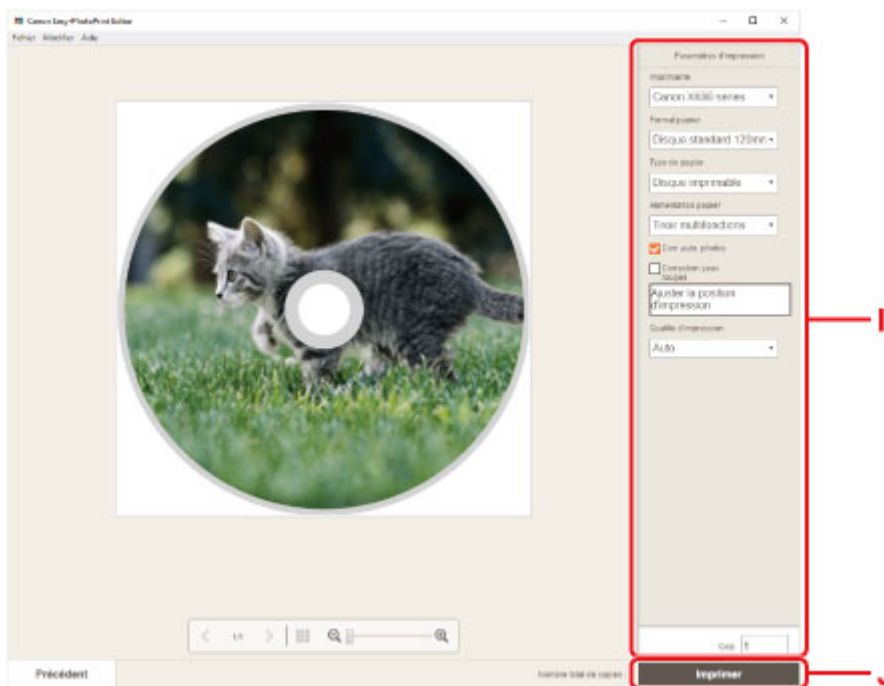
Canon Easy-PhotoPrint Editor
Fichier Modifier Aide

Paramètres d'impression
Imprimante
Canon XX00 series
Format papier
Disque standard 120mm
Type de papier
Disque imprimable
Alimentation papier
Tiroir multifonctions
Corr. auto. photos
Correction yeux rouges
Ajuster la position d'impression
Qualité d'impression
Auto

1/1

Copies 1

Précédent
Nombre total de copies
Imprimer
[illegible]
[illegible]